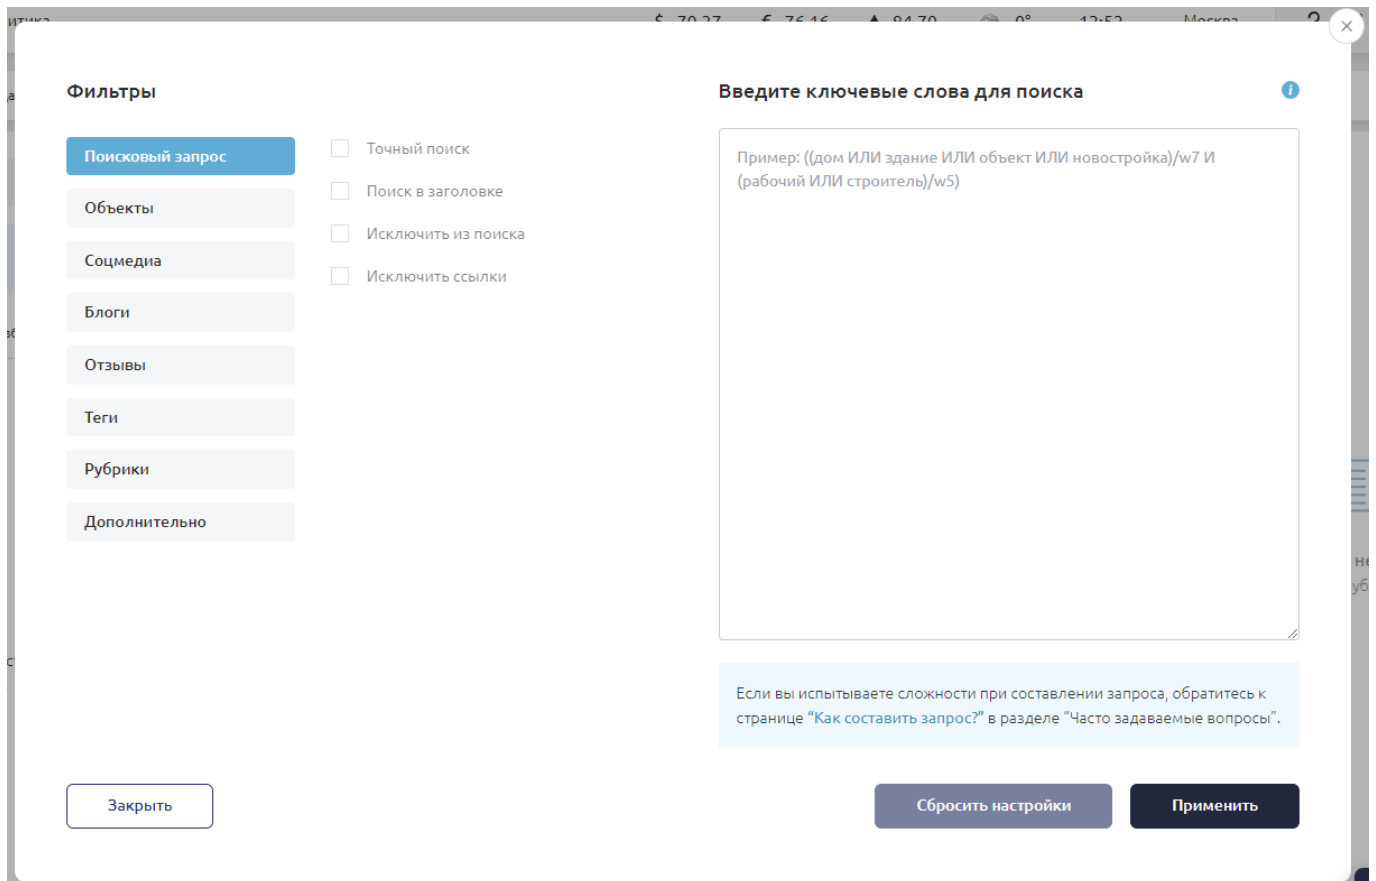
Фильтры

Поисковый запрос
Объекты
Соцмедиа
Блоги
Отзывы
Теги
Рубрики
Дополнительно

Точный поиск
Поиск в заголовке
Исключить из поиска
Исключить ссылки

Введите ключевые слова для поиска

Пример: ((дом ИЛИ здание ИЛИ объект ИЛИ новостройка)/w7 И (рабочий ИЛИ строитель)/w5)

Если вы испытываете сложности при составлении запроса, обратитесь к странице "Как составить запрос?" в разделе "Часто задаваемые вопросы".

Закрыть

Сбросить настройки

Применить